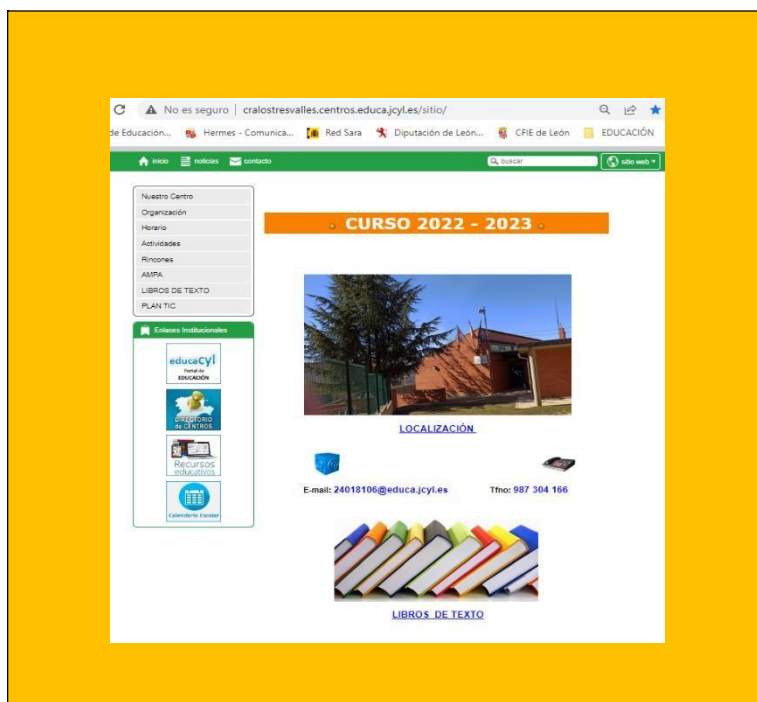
No es seguro | cralostresvalles.centros.educa.jcyl.es/sitio/

de Educación... Hermes - Comunica... Red Sara Diputación de León... CFIE de León EDUCACIÓN

inicio noticias contacto

buscar

sitio web

Nuestro Centro
Organización
Horario
Actividades
Rincones
AMPA
LIBROS DE TEXTO
PLAN TIC

Enlaces Institucionales

educacyl Portal de EDUCACIÓN

DIRECTORIO de CENTROS

Recursos educativos

Calendario Escolar

CURSO 2022 - 2023

LOCALIZACIÓN

E-mail: 24018106@educa.jcyl.es

Tfno: 987 304 166

LIBROS DE TEXTO